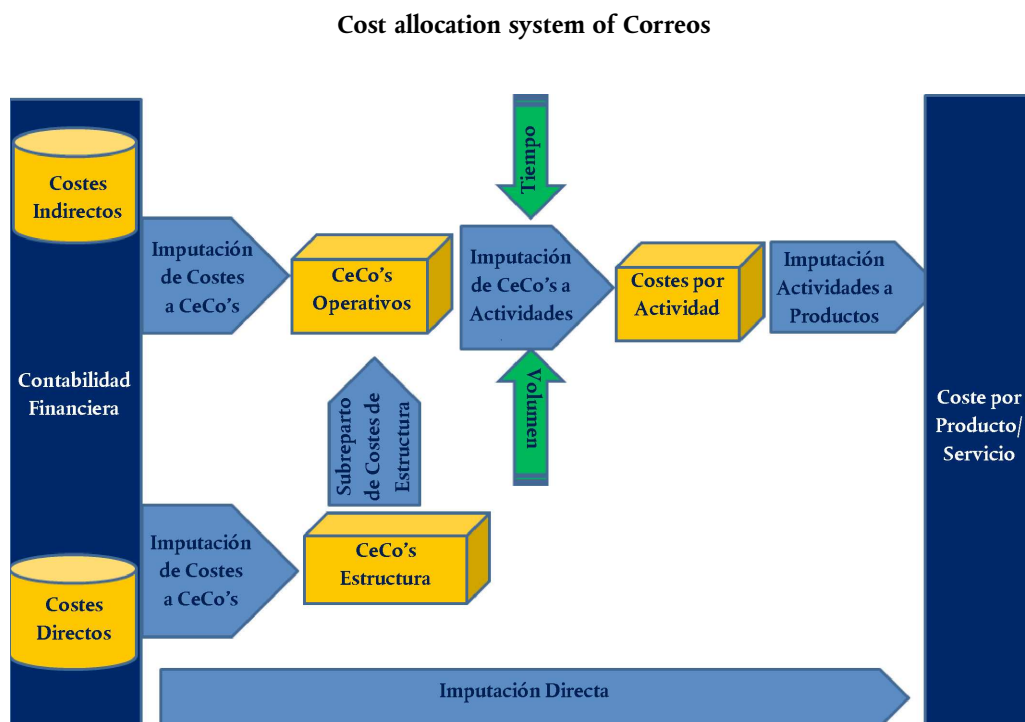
Cost allocation system of Correos

Costes Indirectos

Contabilidad Financiera

Costes Directos

Imputación de Costes a CeCo's

CeCo's Operativos

Tiempo

Imputación de CeCo's a Actividades

Volumen

Costes por Actividad

Imputación Actividades a Productos

Subreparto de Costes de Estructura

Imputación de Costes a CeCo's

CeCo's Estructura

Imputación Directa

Coste por Producto/ Servicio